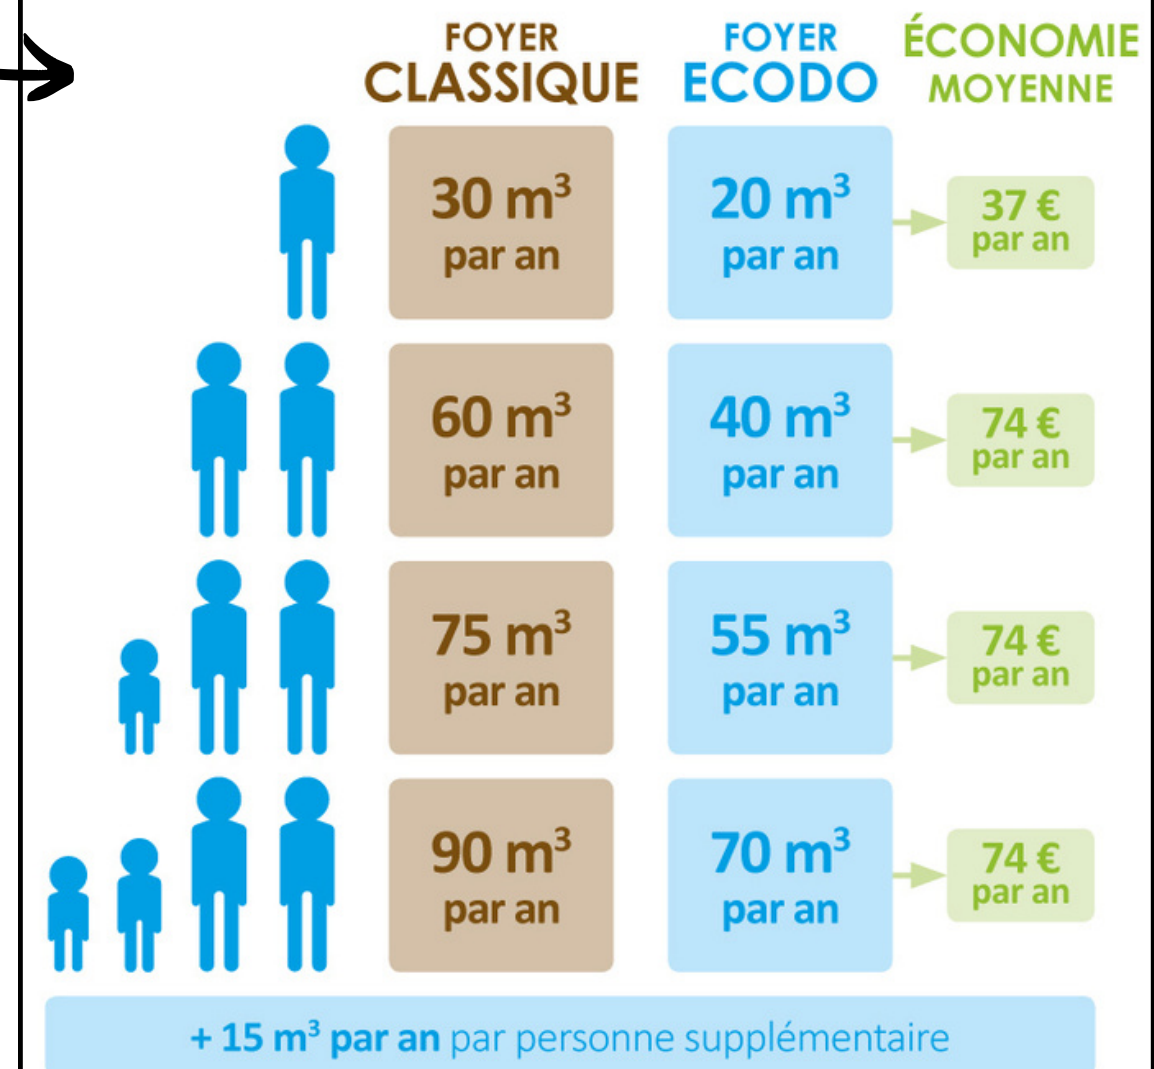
| FOYER CLASSIQUE | FOYER ECODO | ÉCONOMIE MOYENNE |
|---|---|---|
| $30\ m^3$ par an | $20\ m^3$ par an | 37 € par an |
| $60\ m^3$ par an | $40\ m^3$ par an | 74 € par an |
| $75\ m^3$ par an | $55\ m^3$ par an | 74 € par an |
| $90\ m^3$ par an | $70\ m^3$ par an | 74 € par an |

+ $15\ m^3$ par an par personne supplémentaire